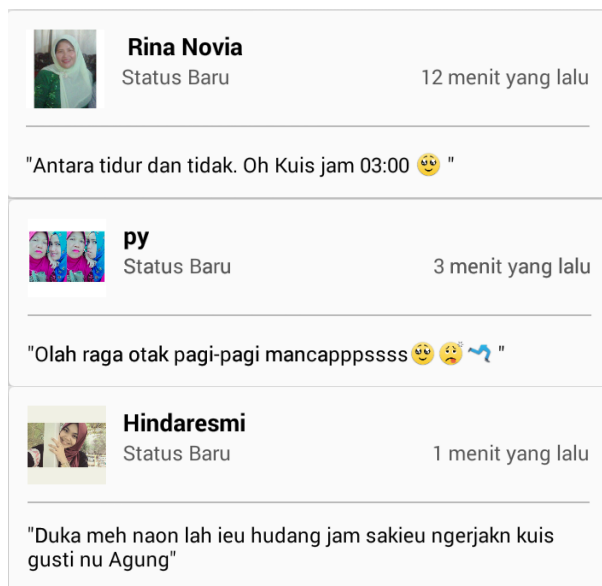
Rina Novia
Status Baru
12 menit yang lalu

"Antara tidur dan tidak. Oh Kuis jam 03:00 🥺 "

py
Status Baru
3 menit yang lalu

"Olah raga otak pagi-pagi mancapppssss🥺😥〰 "

Hindaresmi
Status Baru
1 menit yang lalu

"Duka meh naon lah ieu hudang jam sakieu ngerjakn kuis gusti nu Agung"